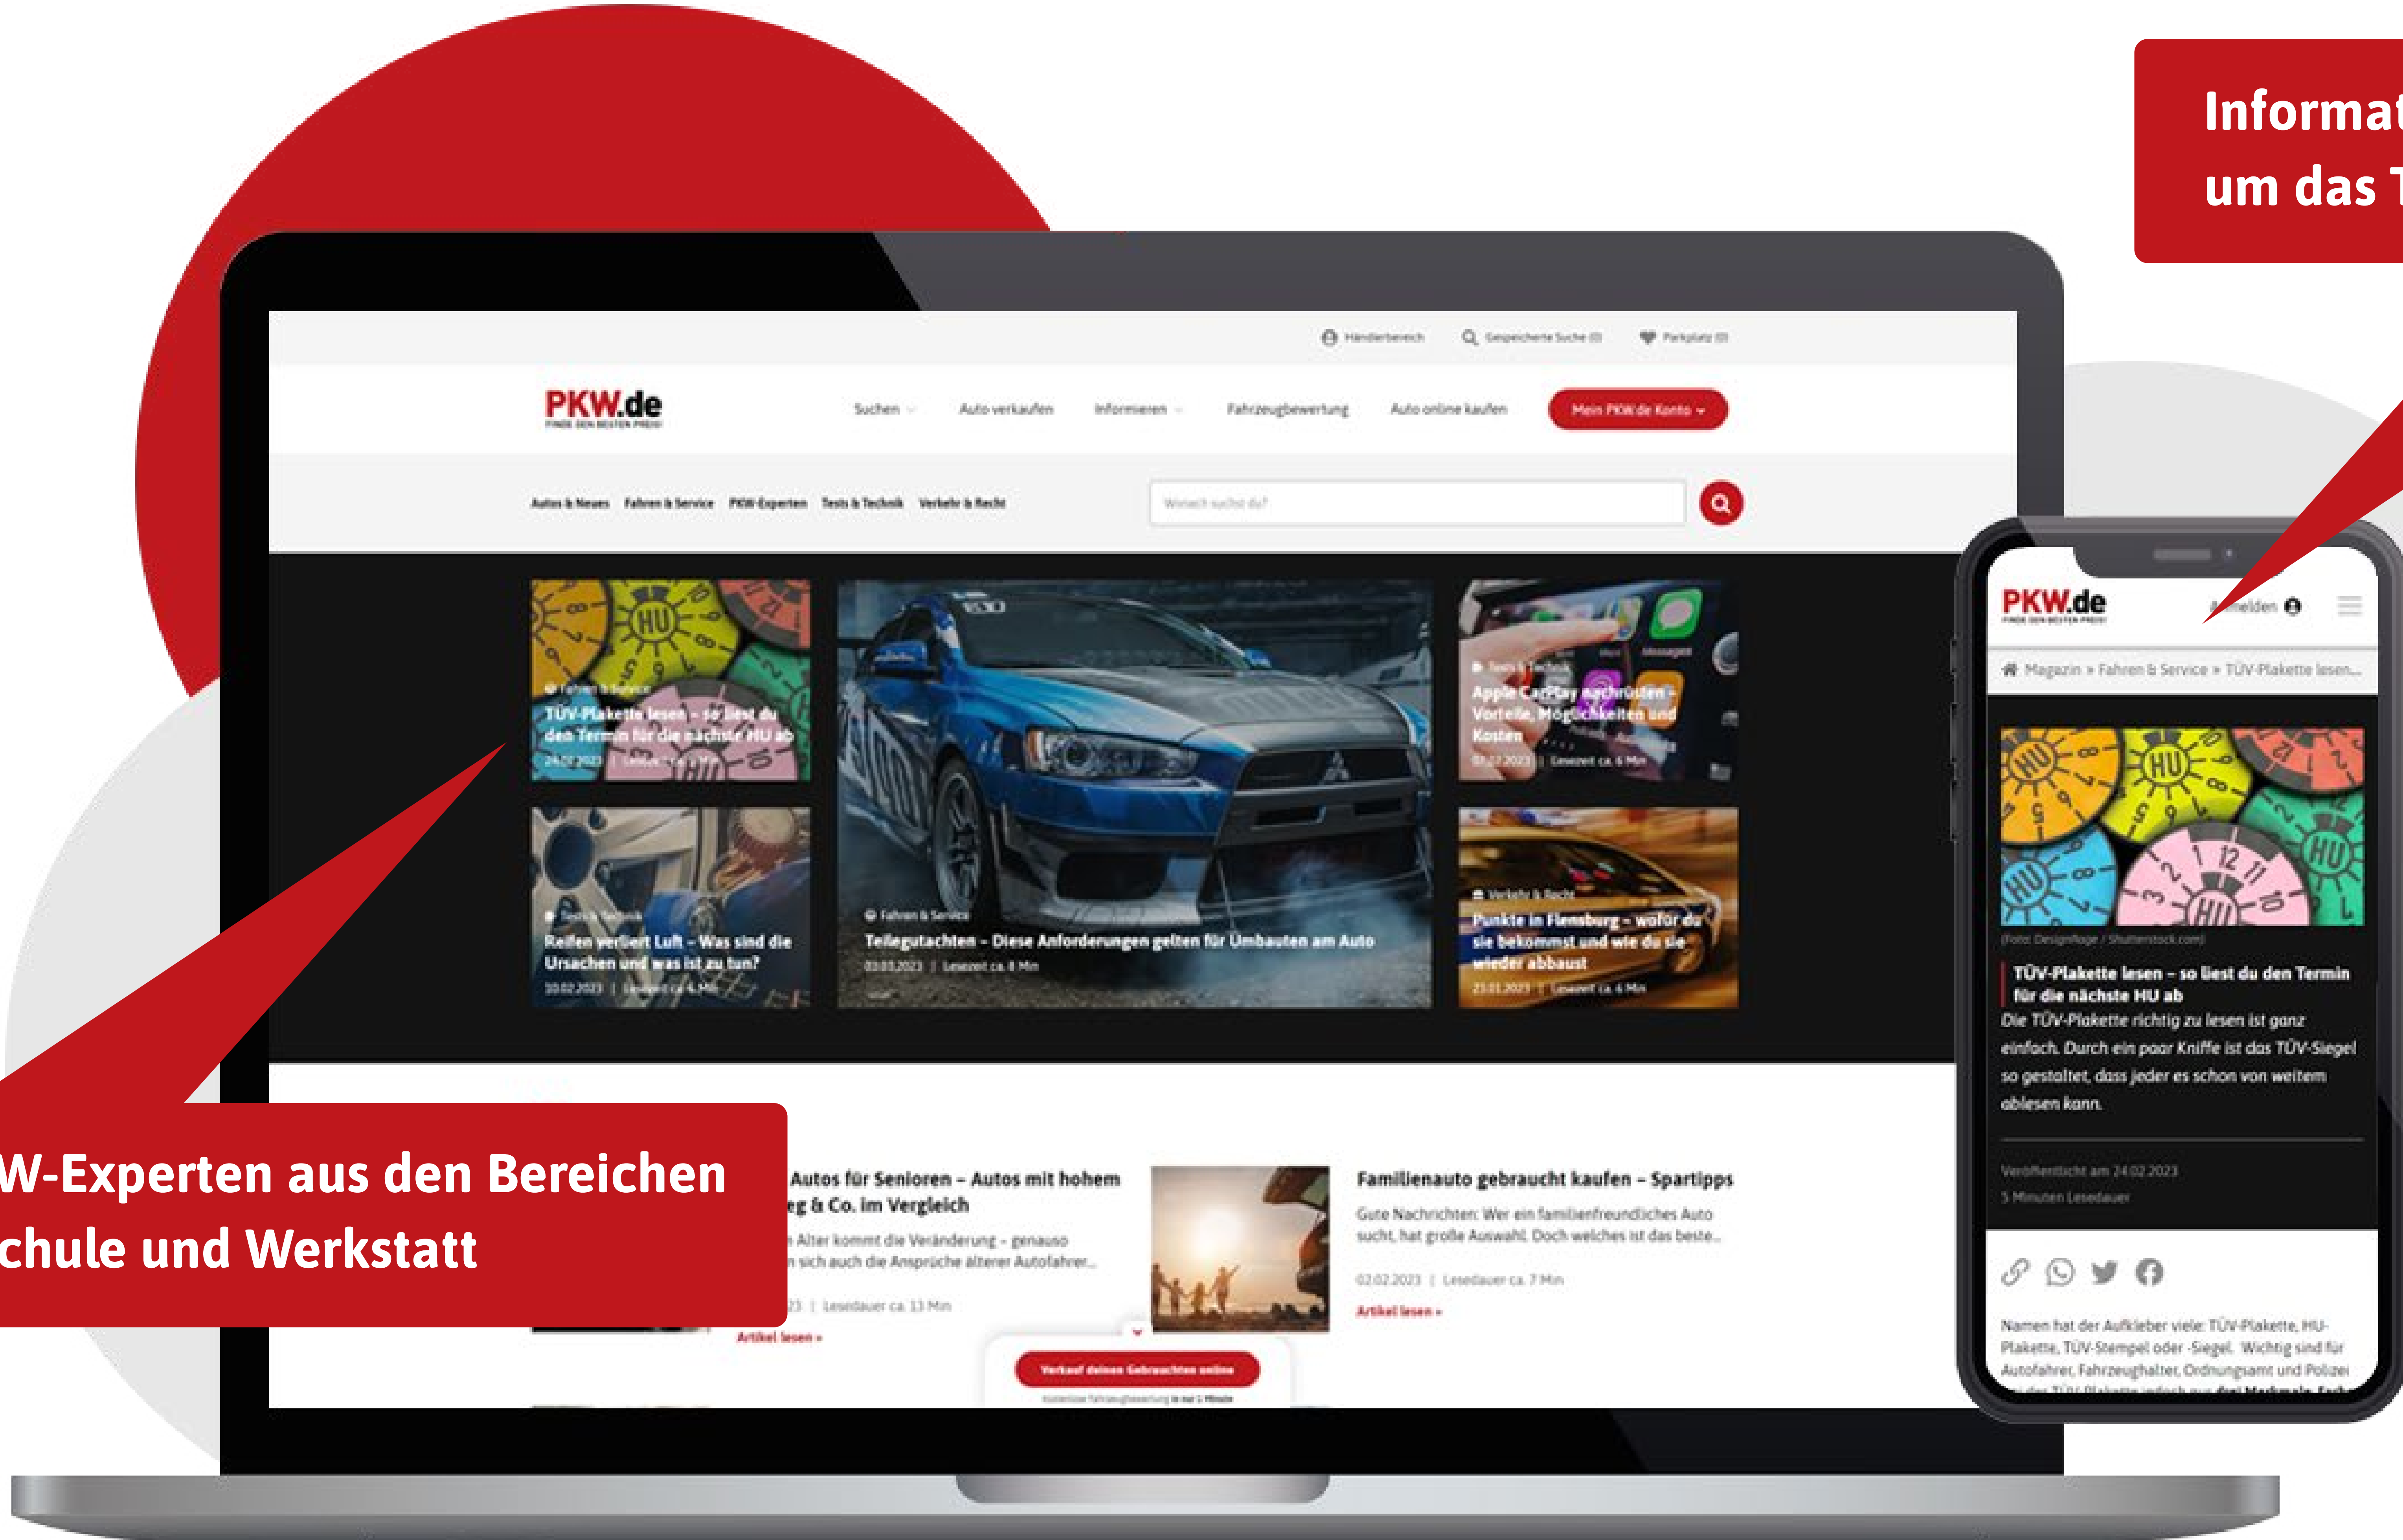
Informat
um das T

Händlerbereich Gespeicherte Suche (0) Parkplatz (0)

PKW.de
FINDE DEN BESTEN PREIS!

Suchen Auto verkaufen Informieren Fahrzeugbewertung Auto online kaufen Mein PKW.de Konto

Autos & Neues Fahren & Service PKW-Experten Tests & Technik Verkehr & Recht

Wonach suchst du?

Fahren & Service
TÜV-Plakette lesen – so liest du den Termin für die nächste HU ab
24.02.2023 | Lesezeit ca. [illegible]

Fahren & Service
Teilegutachten – Diese Anforderungen gelten für Umbauten am Auto
03.03.2023 | Lesezeit ca. 8 Min

Tests & Technik
Apple CarPlay nachrüsten – Vorteile, Möglichkeiten und Kosten
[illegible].2023 | Lesezeit ca. 6 Min

Tests & Technik
Reifen verliert Luft – Was sind die Ursachen und was ist zu tun?
10.02.2023 | Lesezeit ca. 4 Min

Verkehr & Recht
Punkte in Flensburg – wofür du sie bekommst und wie du sie wieder abbaust
23.01.2023 | Lesezeit ca. 6 Min

W-Experten aus den Bereichen
chule und Werkstatt

Autos für Senioren – Autos mit hohem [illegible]eg & Co. im Vergleich
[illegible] Alter kommt die Veränderung – genauso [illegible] sich auch die Ansprüche älterer Autofahrer...
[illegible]23 | Lesedauer ca. 13 Min
Artikel lesen »

Familienauto gebraucht kaufen – Spartipps
Gute Nachrichten: Wer ein familienfreundliches Auto sucht, hat große Auswahl. Doch welches ist das beste...
02.02.2023 | Lesedauer ca. 7 Min
Artikel lesen »

Verkauf deinen Gebrauchten online
Kostenlose Fahrzeugbewertung in nur 1 Minute

PKW.de
FINDE DEN BESTEN PREIS!
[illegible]melden

Magazin » Fahren & Service » TÜV-Plakette lesen...

(Foto: Designflage / Shutterstock.com)

TÜV-Plakette lesen – so liest du den Termin für die nächste HU ab
Die TÜV-Plakette richtig zu lesen ist ganz einfach. Durch ein paar Kniffe ist das TÜV-Siegel so gestaltet, dass jeder es schon von weitem ablesen kann.

Veröffentlicht am 24.02.2023
5 Minuten Lesedauer

Namen hat der Aufkleber viele: TÜV-Plakette, HU-Plakette, TÜV-Stempel oder -Siegel. Wichtig sind für Autofahrer, Fahrzeughalter, Ordnungsamt und Polizei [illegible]